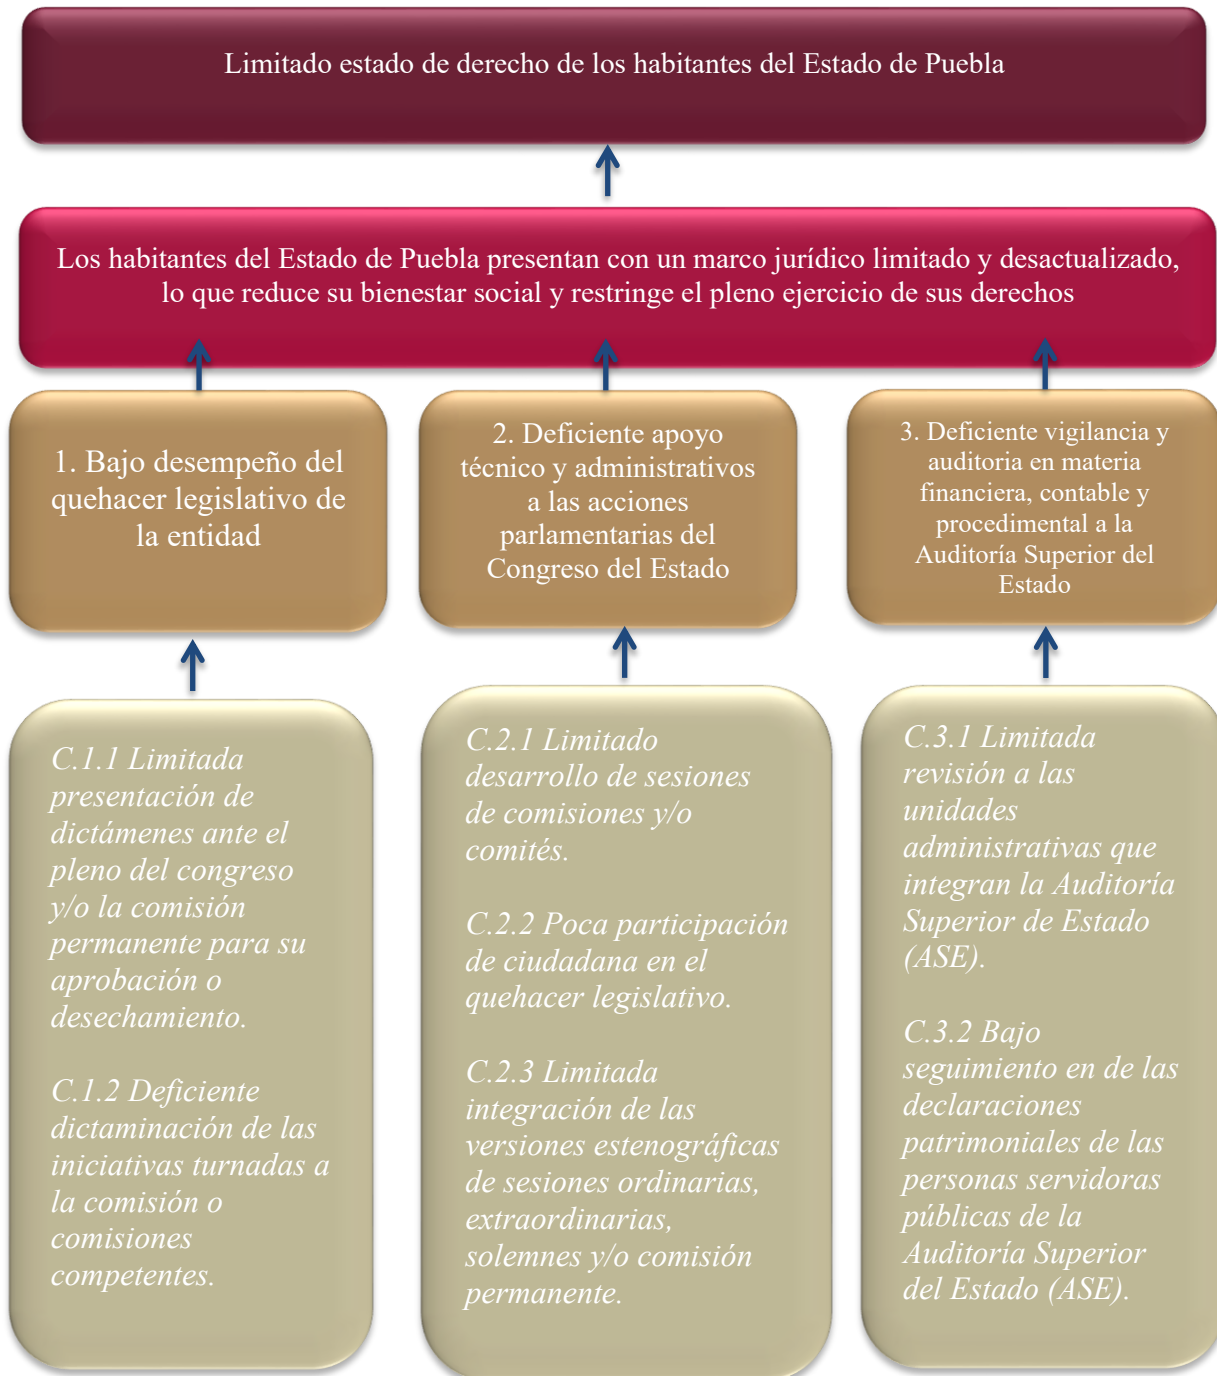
Limitado estado de derecho de los habitantes del Estado de Puebla

Los habitantes del Estado de Puebla presentan con un marco jurídico limitado y desactualizado, lo que reduce su bienestar social y restringe el pleno ejercicio de sus derechos

1. Bajo desempeño del quehacer legislativo de la entidad

2. Deficiente apoyo técnico y administrativos a las acciones parlamentarias del Congreso del Estado

3. Deficiente vigilancia y auditoria en materia financiera, contable y procedimental a la Auditoría Superior del Estado

C.1.1 Limitada presentación de dictámenes ante el pleno del congreso y/o la comisión permanente para su aprobación o desechamiento.

C.1.2 Deficiente dictaminación de las iniciativas turnadas a la comisión o comisiones competentes.

C.2.1 Limitado desarrollo de sesiones de comisiones y/o comités.

C.2.2 Poca participación de ciudadana en el quehacer legislativo.

C.2.3 Limitada integración de las versiones estenográficas de sesiones ordinarias, extraordinarias, solemnes y/o comisión permanente.

C.3.1 Limitada revisión a las unidades administrativas que integran la Auditoría Superior de Estado (ASE).

C.3.2 Bajo seguimiento en de las declaraciones patrimoniales de las personas servidoras públicas de la Auditoría Superior del Estado (ASE).